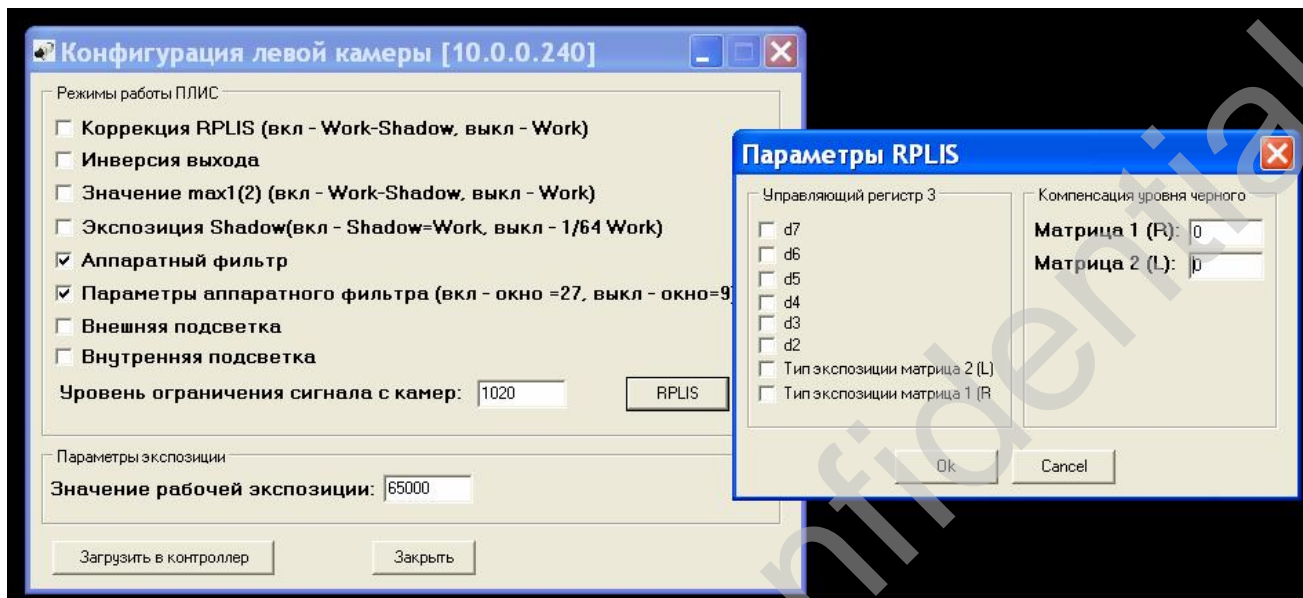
Конфигурация левой камеры [10.0.0.240]

Режимы работы ПЛИС

Коррекция RPLIS (вкл - Work-Shadow, выкл - Work)

Инверсия выхода

Значение max1(2) (вкл - Work-Shadow, выкл - Work)

Экспозиция Shadow(вкл - Shadow=Work, выкл - 1/64 Work)

Аппаратный фильтр

Параметры аппаратного фильтра (вкл - окно =27, выкл - окно=9)

Внешняя подсветка

Внутренняя подсветка

Уровень ограничения сигнала с камер: 1020

RPLIS

Параметры экспозиции

Значение рабочей экспозиции: 65000

Загрузить в контроллер

Закрыть

Параметры RPLIS

Управляющий регистр 3

d7
d6
d5
d4
d3
d2
Тип экспозиции матрица 2 (L)
Тип экспозиции матрица 1 (R

Компенсация уровня черного

Матрица 1 (R): 0

Матрица 2 (L): 0

Ok

Cancel

Confidential